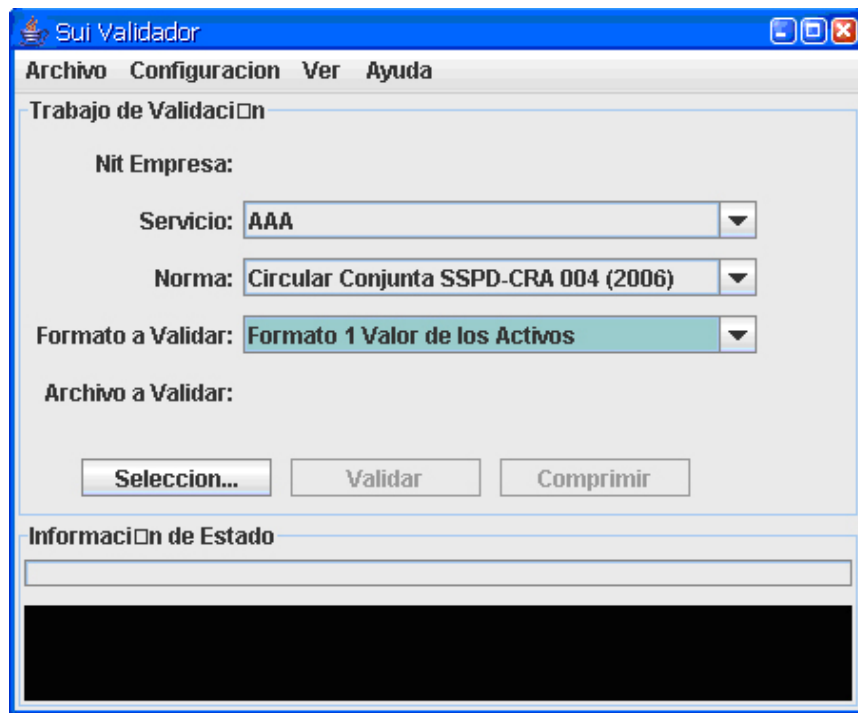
Sui Validador

Archivo Configuracion Ver Ayuda

Trabajo de Validaci□n

Nit Empresa:

Servicio: AAA

Norma: Circular Conjunta SSPD-CRA 004 (2006)

Formato a Validar: Formato 1 Valor de los Activos

Archivo a Validar:

Seleccion... Validar Comprimir

Informaci□n de Estado